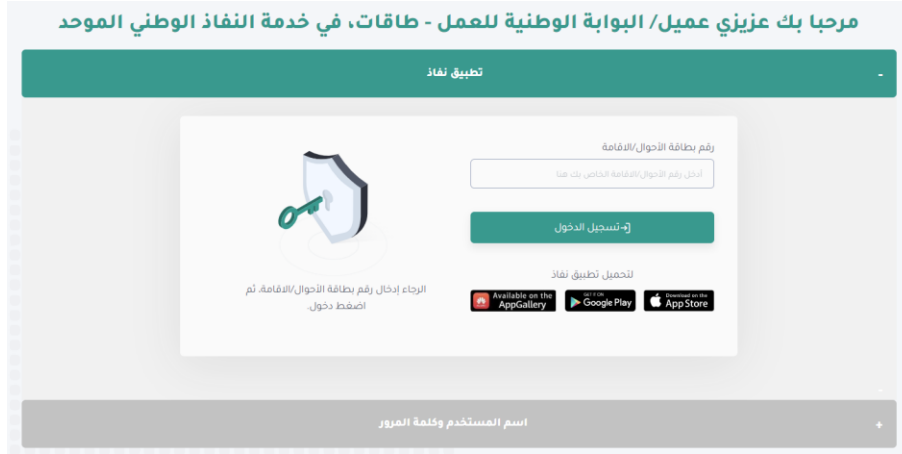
مرحبا بك عزيزي عميل/ البوابة الوطنية للعمل - طاقات، في خدمة النفاذ الوطني الموحد

-
تطبيق نفاذ

رقم بطاقة الأحوال/الاقامة

أدخل رقم الأحوال/الاقامة الخاص بك هنا

تسجيل الدخول

لتحميل تطبيق نفاذ

Download on the App Store

GET IT ON Google Play

Available on the AppGallery

الرجاء إدخال رقم بطاقة الأحوال/الاقامة، ثم اضغط دخول.

+
اسم المستخدم وكلمة المرور